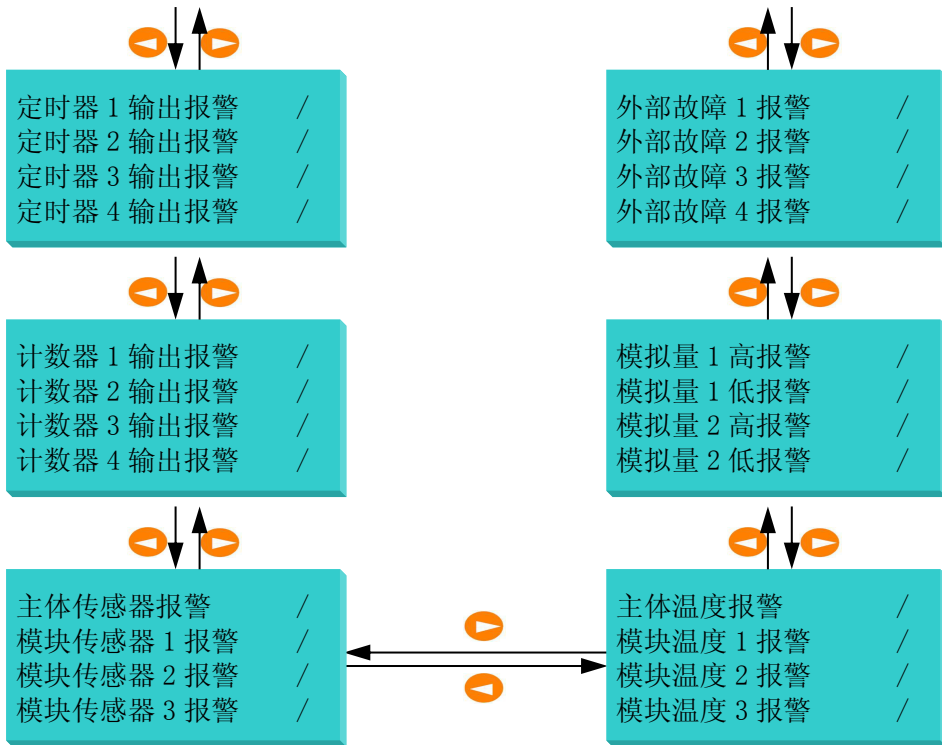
定时器 1 输出报警 /
定时器 2 输出报警 /
定时器 3 输出报警 /
定时器 4 输出报警 /

外部故障 1 报警 /
外部故障 2 报警 /
外部故障 3 报警 /
外部故障 4 报警 /

计数器 1 输出报警 /
计数器 2 输出报警 /
计数器 3 输出报警 /
计数器 4 输出报警 /

模拟量 1 高报警 /
模拟量 1 低报警 /
模拟量 2 高报警 /
模拟量 2 低报警 /

主体传感器报警 /
模块传感器 1 报警 /
模块传感器 2 报警 /
模块传感器 3 报警 /

主体温度报警 /
模块温度 1 报警 /
模块温度 2 报警 /
模块温度 3 报警 /